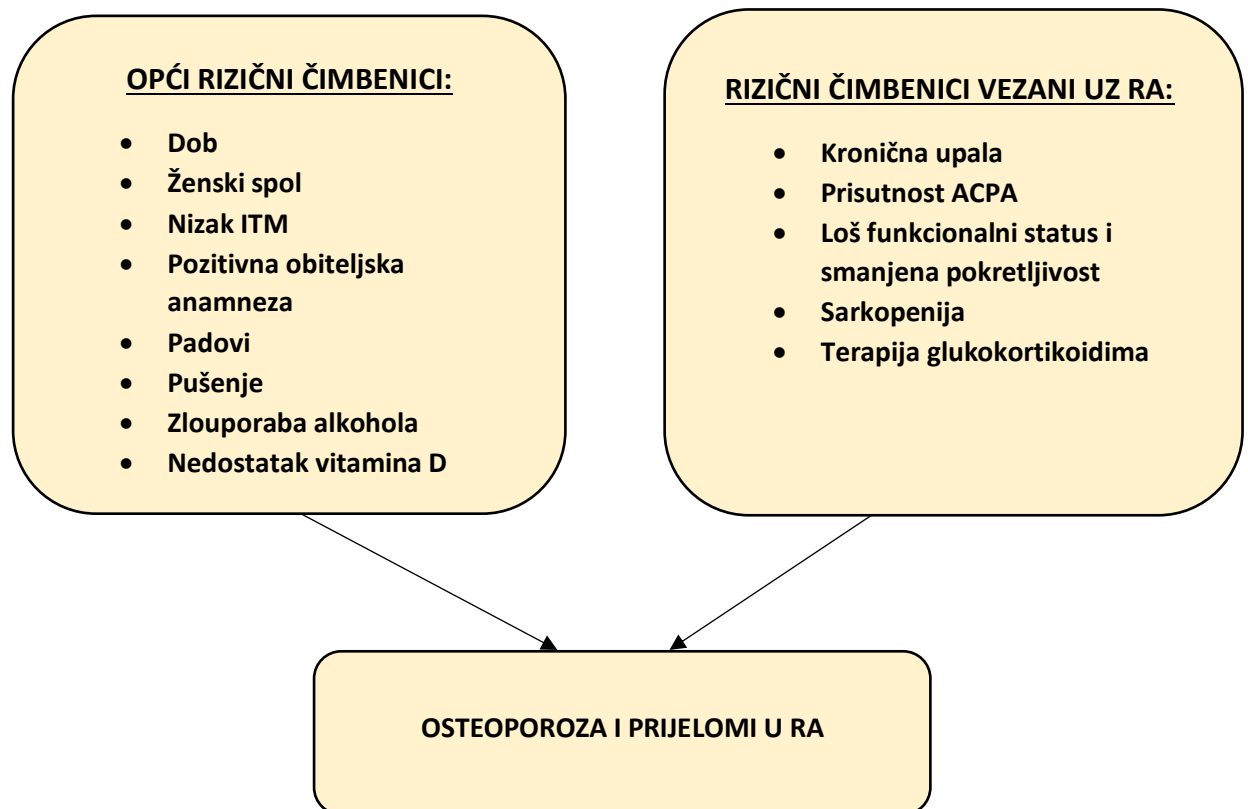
OPĆI RIZIČNI ČIMBENICI:

- Dob
- Ženski spol
- Nizak ITM
- Pozitivna obiteljska anamneza
- Padovi
- Pušenje
- Zlouporaba alkohola
- Nedostatak vitamina D

RIZIČNI ČIMBENICI VEZANI UZ RA:

- Kronična upala
- Prisutnost ACPA
- Loš funkcionalni status i smanjena pokretljivost
- Sarkopenija
- Terapija glukokortikoidima

OSTEOPOROZA I PRIJELOMI U RA